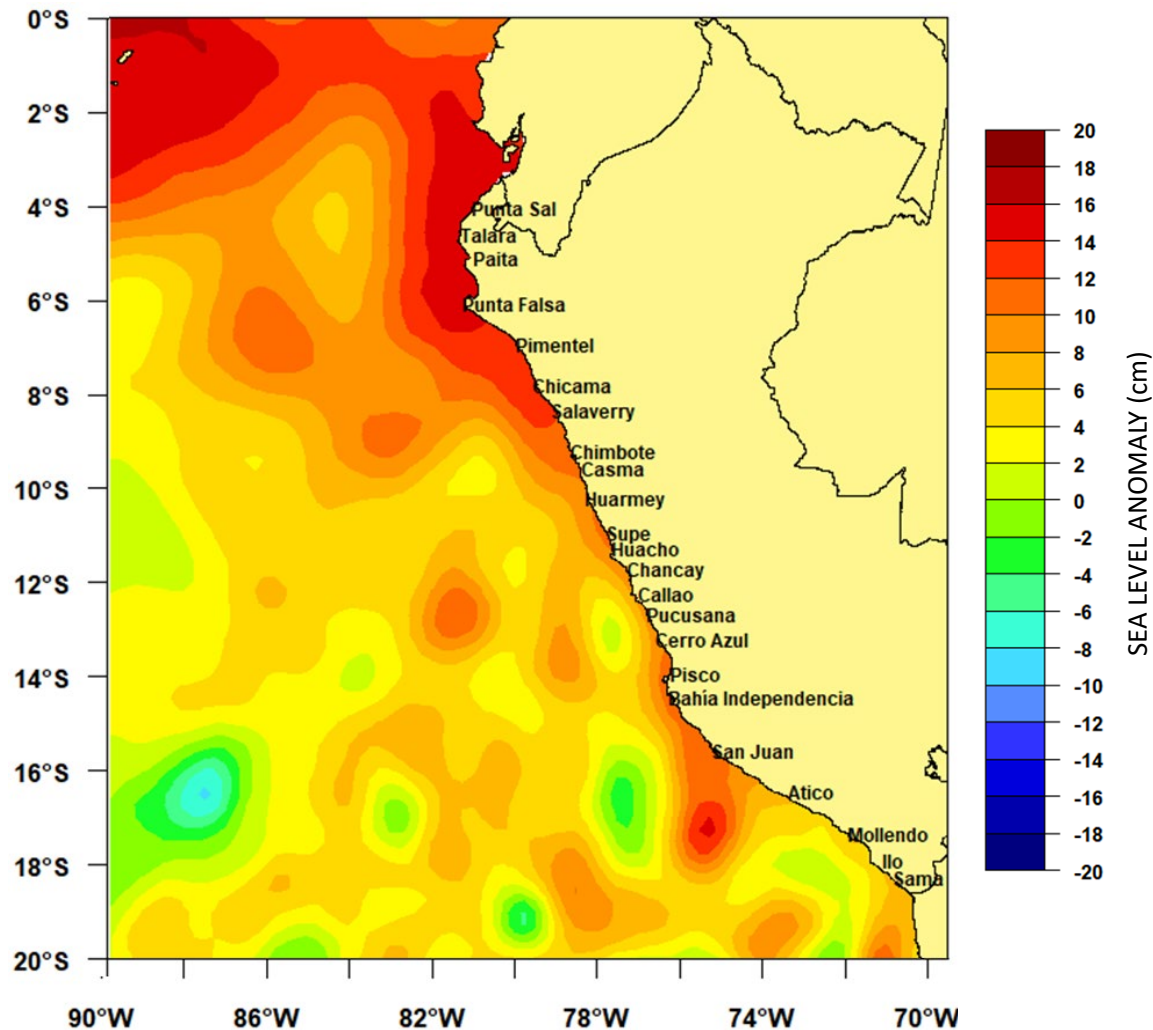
0°S
2°S
4°S
6°S
8°S
10°S
12°S
14°S
16°S
18°S
20°S

Punta Sal
Talara
Paita
Punta Falsa
Pimentel
Chicama
Salaverry
Chimbote
Casma
Huarmey
Supe
Huacho
Chancay
Callao
Pucusana
Cerro Azul
Pisco
Bahia Independencia
San Juan
Atico
Mollendo
Ilo
Sama

90°W
86°W
82°W
78°W
74°W
70°W

20
18
16
14
12
10
8
6
4
2
0
-2
-4
-6
-8
-10
-12
-14
-16
-18
-20

SEA LEVEL ANOMALY (cm)